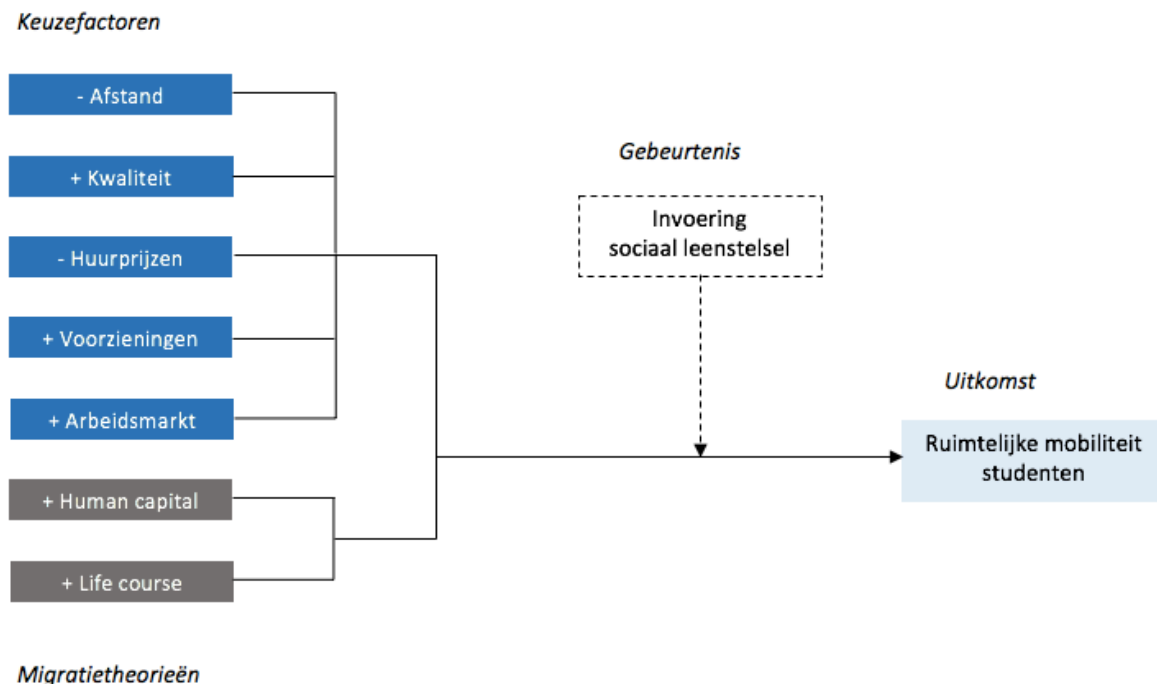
Keuzefactoren

- Afstand

+ Kwaliteit

- Huurprijzen

+ Voorzieningen

+ Arbeidsmarkt

+ Human capital

+ Life course

Migratietheorieën

Gebeurtenis

Invoering sociaal leenstelsel

Uitkomst

Ruimtelijke mobiliteit studenten